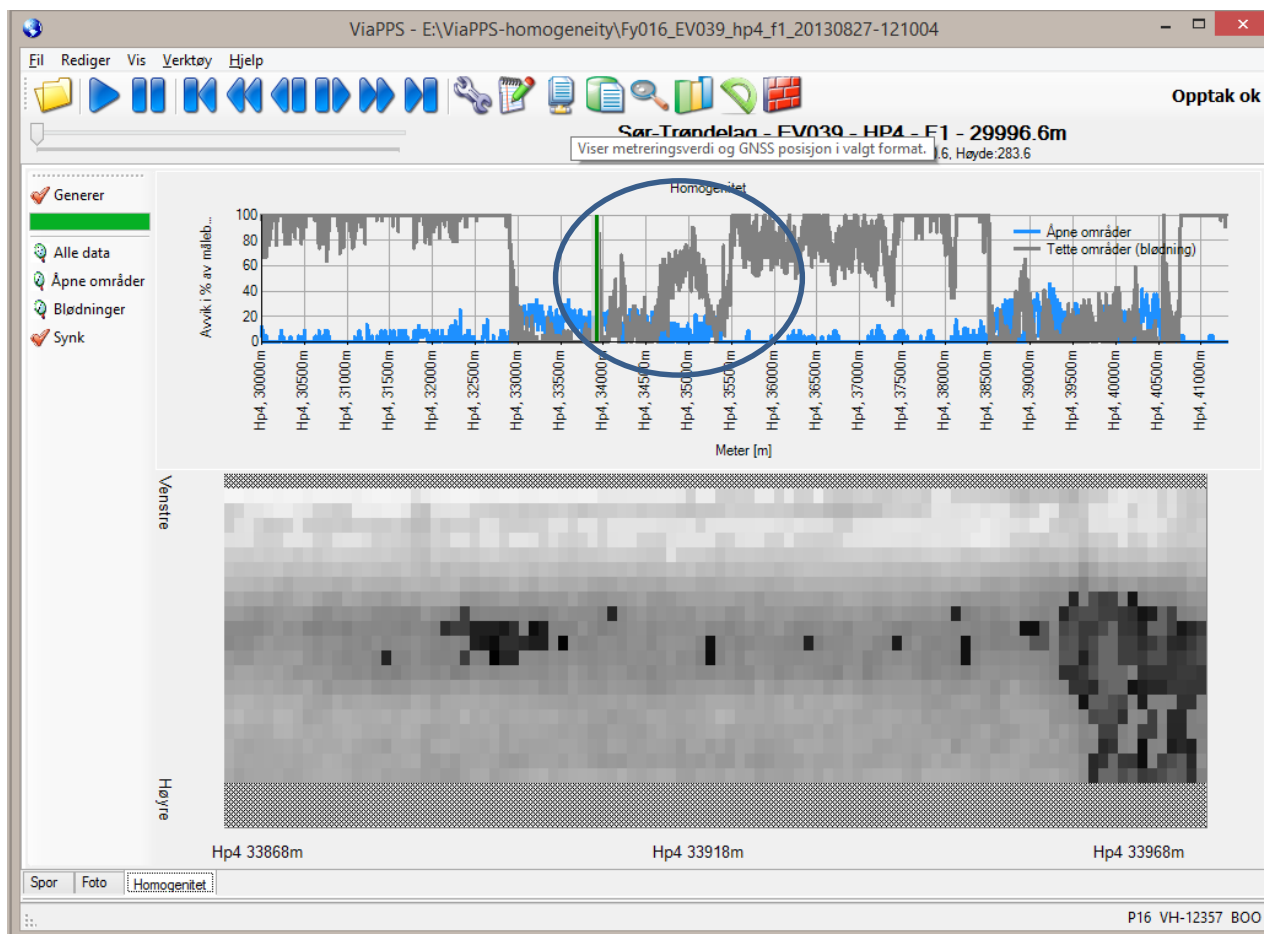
ViaPPS - E:\ViaPPS-homogeneity\Fy016_EV039_hp4_f1_20130827-121004

Fil Rediger Vis Verktøy Hjelp

Opptak ok

Sør-Trøndelag - EV039 - HP4 - F1 - 29996.6m

Viser metreringsverdi og GNSS posisjon i valgt format. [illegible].6, Høyde:283.6

Generer

Alle data

Åpne områder

Blødninger

Synk

Homogenitet

Avvik i % av måleb...

100
80
60
40
20
0

Åpne områder
Tette områder (blødning)

Hp4, 30000m
Hp4, 30500m
Hp4, 31000m
Hp4, 31500m
Hp4, 32000m
Hp4, 32500m
Hp4, 33000m
Hp4, 33500m
Hp4, 34000m
Hp4, 34500m
Hp4, 35000m
Hp4, 35500m
Hp4, 36000m
Hp4, 36500m
Hp4, 37000m
Hp4, 37500m
Hp4, 38000m
Hp4, 38500m
Hp4, 39000m
Hp4, 39500m
Hp4, 40000m
Hp4, 40500m
Hp4, 41000m

Meter [m]

Venstre

Høyre

Hp4 33868m

Hp4 33918m

Hp4 33968m

Spor
Foto
Homogenitet

P16 VH-12357 BOO